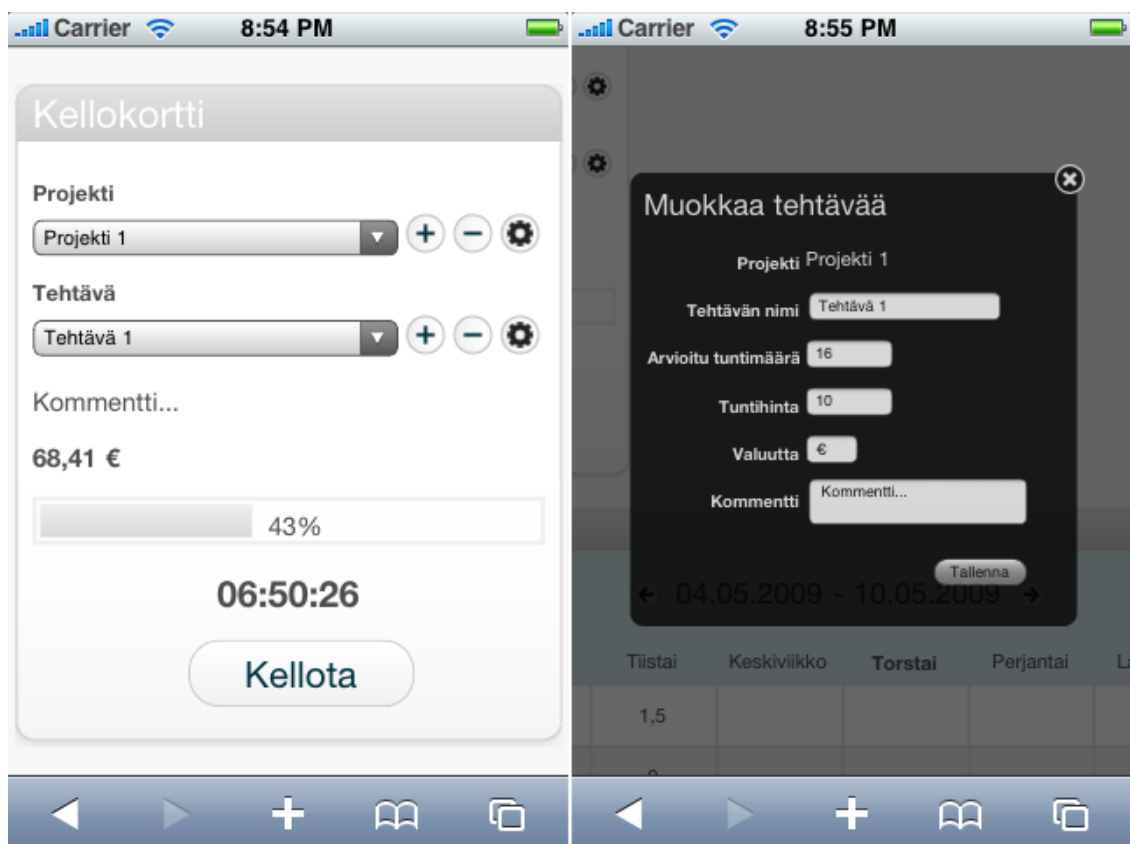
Carrier 8:54 PM

Kellokortti

Projekti

Projekti 1

Tehtävä

Tehtävä 1

Kommentti...

68,41 €

43%

06:50:26

Kellota

Carrier 8:55 PM

Muokkaa tehtävää

Projekti Projekti 1

Tehtävän nimi Tehtävä 1

Arvioitu tuntimäärä 16

Tuntihinta 10

Valuutta €

Kommentti Kommentti...

Tallenna

04.05.2009 - 10.05.2009

| Tiistai | Keskiviikko | Torstai | Perjantai | L |
|---|---|---|---|---|
| 1,5 | | | | |